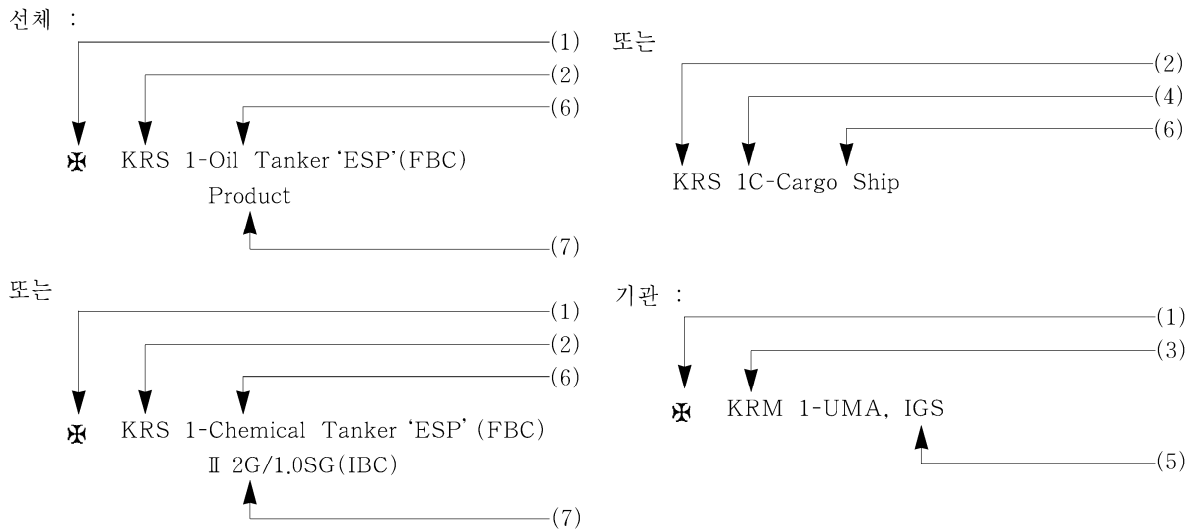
선체 :

(1)
(2)
(6)

✠ KRS 1-Oil Tanker 'ESP'(FBC)
Product

(7)

또는

(2)
(4)
(6)

KRS 1C-Cargo Ship

또는

(1)
(2)
(6)

✠ KRS 1-Chemical Tanker 'ESP' (FBC)
Ⅱ 2G/1.0SG(IBC)

(7)

기관 :

(1)
(3)

✠ KRM 1-UMA, IGS

(5)